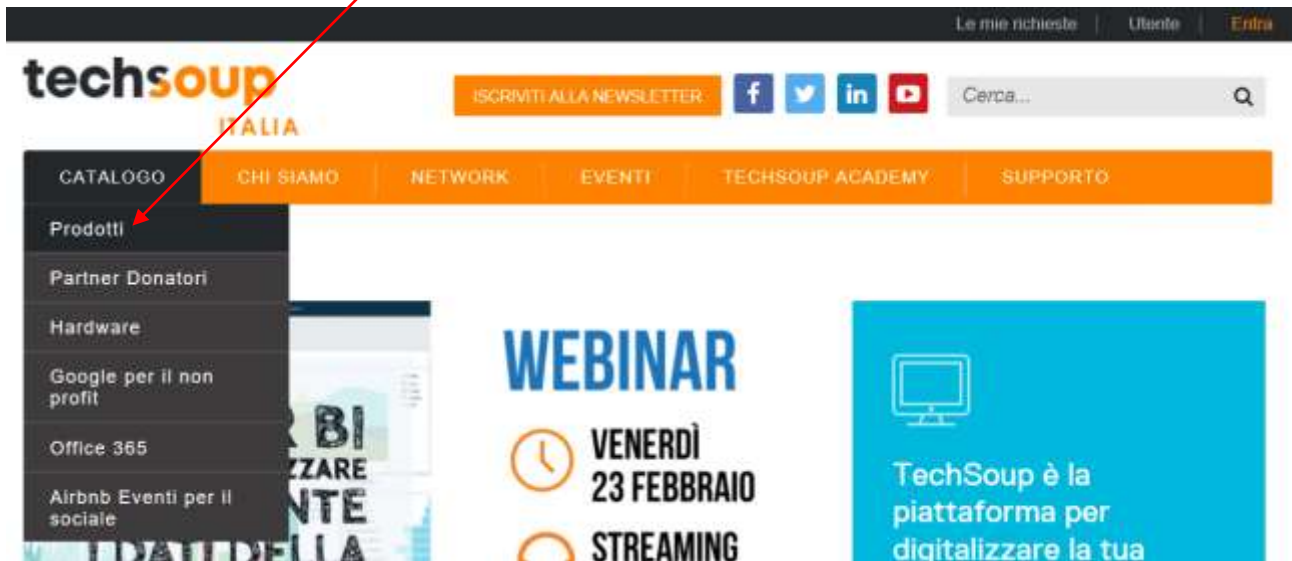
Le mie richieste | Utente | Entra

techsoup ITALIA

ISCRIVITI ALLA NEWSLETTER

Cerca...

CATALOGO | CHI SIAMO | NETWORK | EVENTI | TECHSOUP ACADEMY | SUPPORTO

Prodotti
Partner Donatori
Hardware
Google per il non profit
Office 365
Airbnb Eventi per il sociale

R BI
ZZARE
NTE
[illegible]

WEBINAR
VENERDÌ
23 FEBBRAIO
STREAMING

TechSoup è la piattaforma per digitalizzare la tua